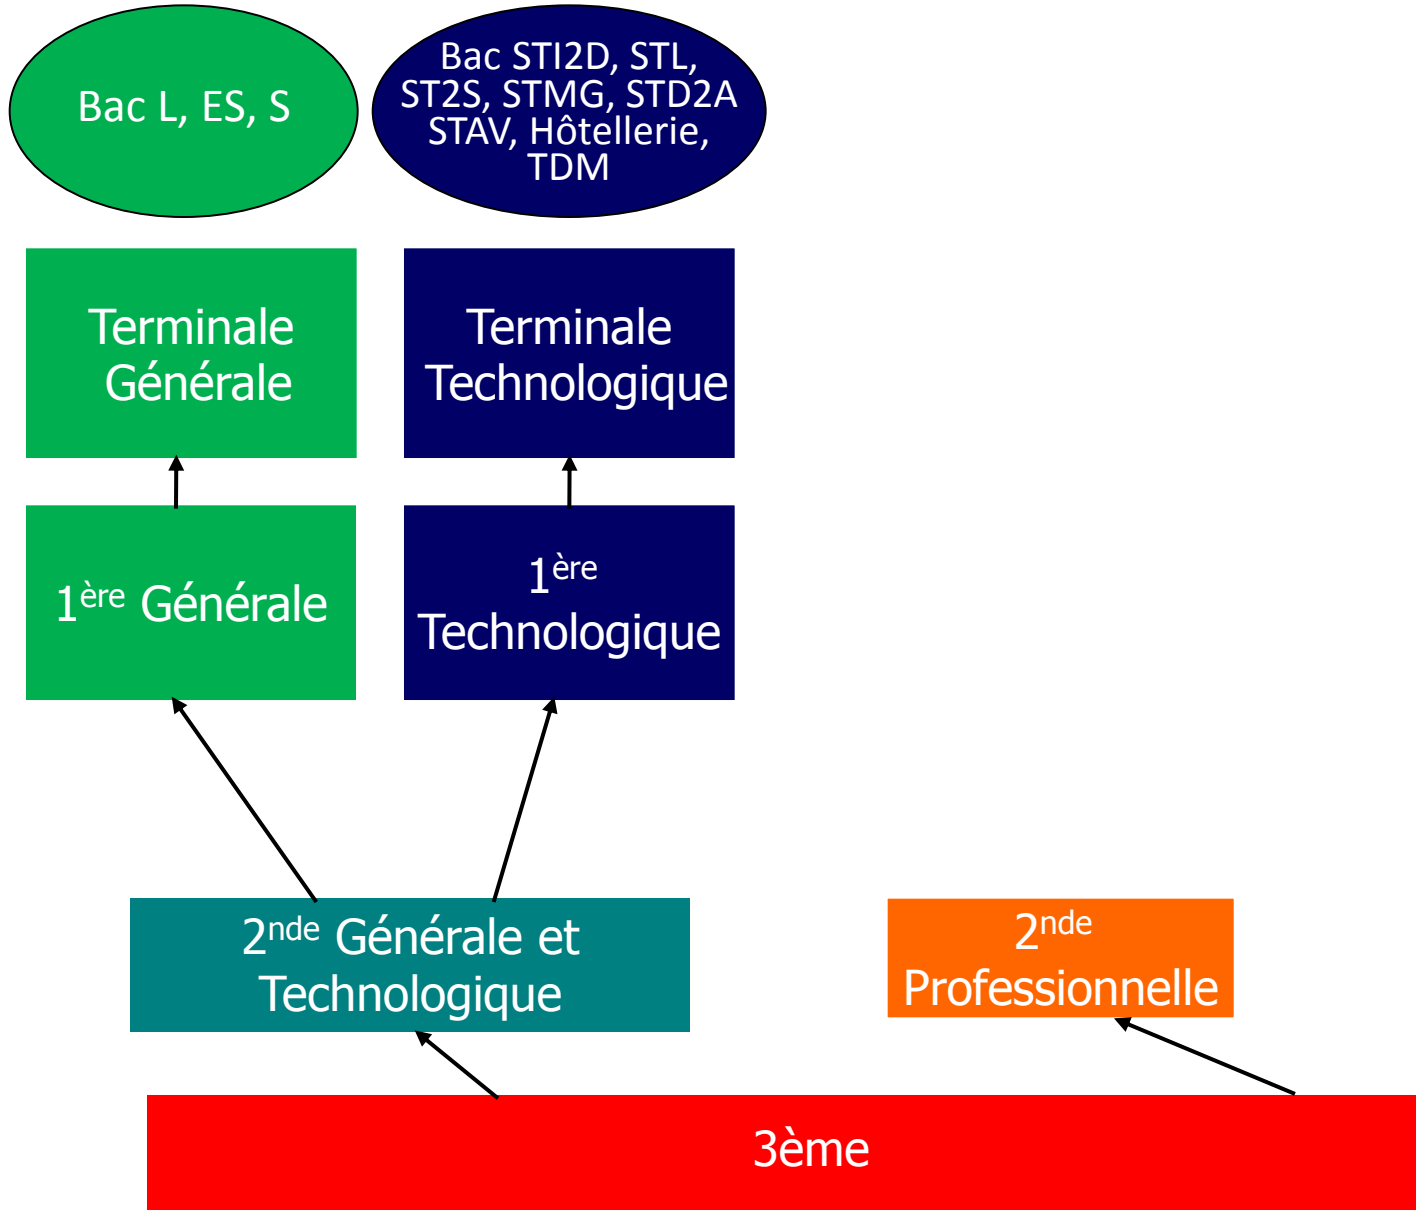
Bac L, ES, S

Bac STI2D, STL, ST2S, STMG, STD2A STAV, Hôtellerie, TDM

Terminale Générale

Terminale Technologique

1$^{ère}$ Générale

1$^{ère}$ Technologique

2$^{nde}$ Générale et Technologique

2$^{nde}$ Professionnelle

3ème